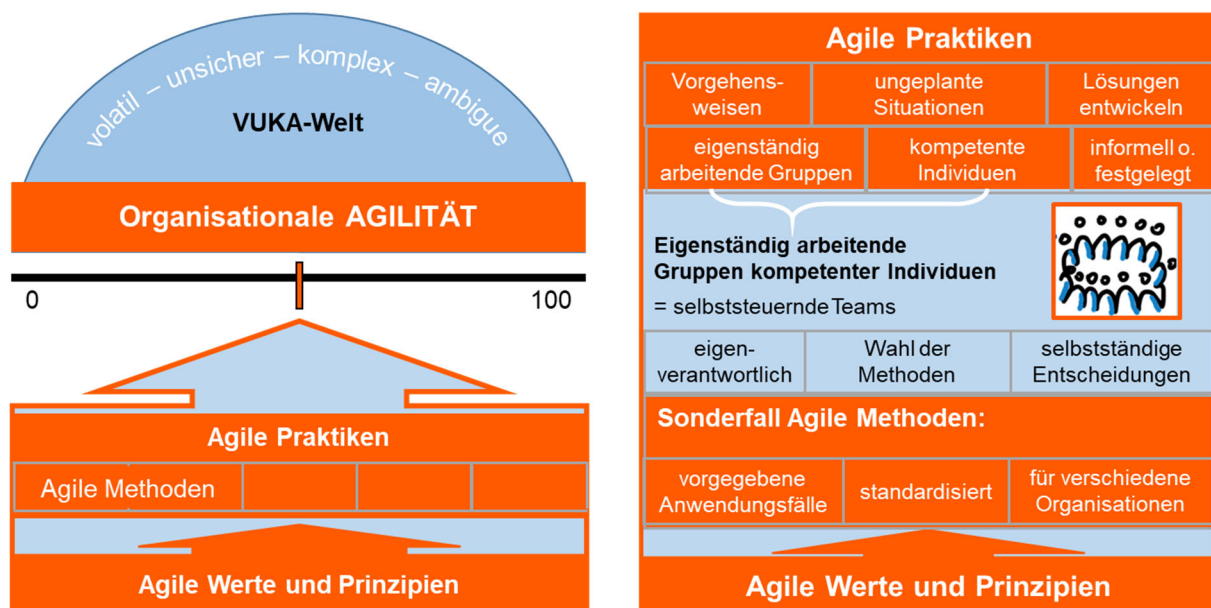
volatil – unsicher – komplex – ambigue

VUKA-Welt

Organisationale AGILITÄT

0

100

Agile Praktiken

Agile Methoden

Agile Werte und Prinzipien

Agile Praktiken

| Vorgehensweisen | ungeplante Situationen | Lösungen entwickeln |
|---|---|---|
| eigenständig arbeitende Gruppen | kompetente Individuen | informell o. festgelegt |

Eigenständig arbeitende Gruppen kompetenter Individuen

= selbststeuernde Teams

| eigenverantwortlich | Wahl der Methoden | selbstständige Entscheidungen |
|---|---|---|

Sonderfall Agile Methoden:

| vorgegebene Anwendungsfälle | standardisiert | für verschiedene Organisationen |
|---|---|---|

Agile Werte und Prinzipien